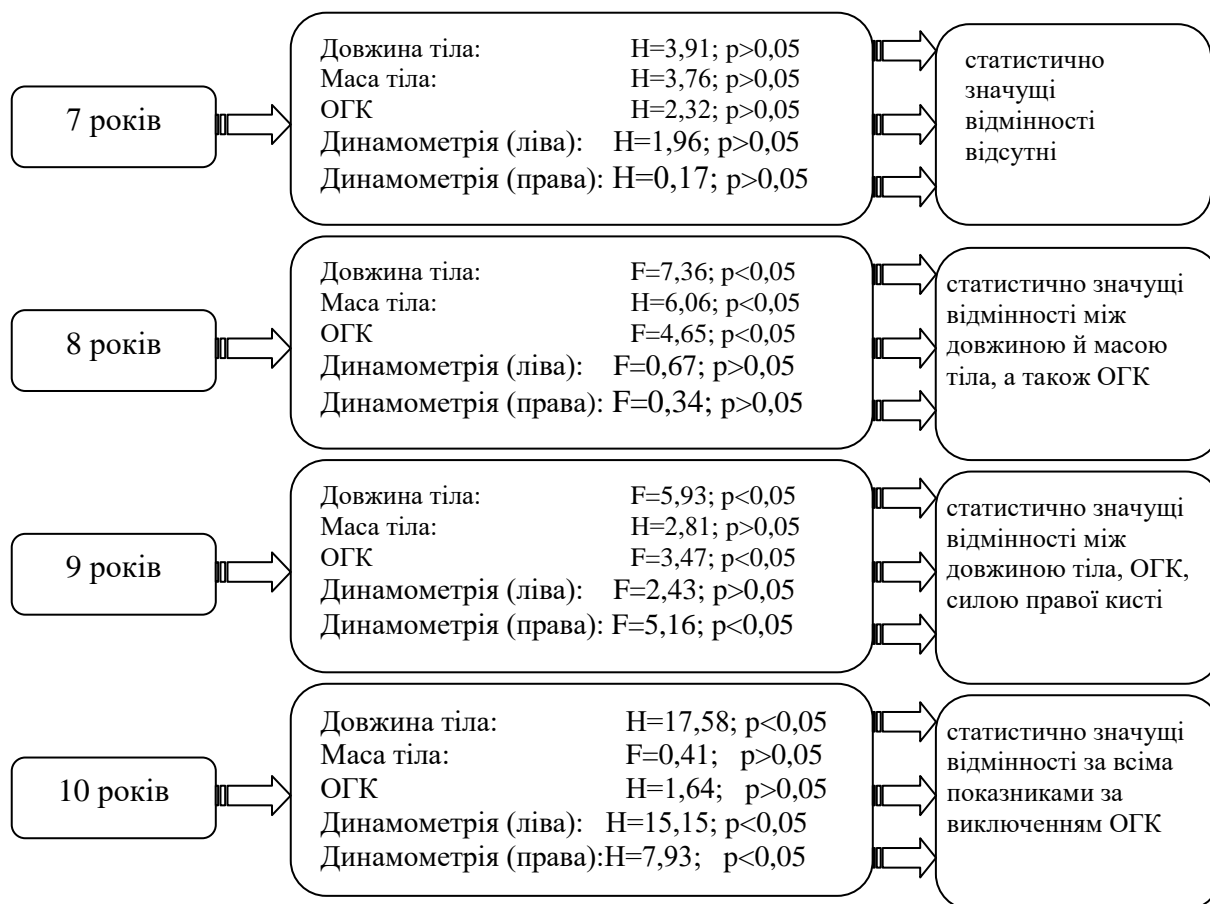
7 років

Довжина тіла: H=3,91; p>0,05
Маса тіла: H=3,76; p>0,05
ОГК H=2,32; p>0,05
Динамометрія (ліва): H=1,96; p>0,05
Динамометрія (права): H=0,17; p>0,05

статистично значущі відмінності відсутні

8 років

Довжина тіла: F=7,36; p<0,05
Маса тіла: H=6,06; p<0,05
ОГК F=4,65; p<0,05
Динамометрія (ліва): F=0,67; p>0,05
Динамометрія (права): F=0,34; p>0,05

статистично значущі відмінності між довжиною й масою тіла, а також ОГК

9 років

Довжина тіла: F=5,93; p<0,05
Маса тіла: H=2,81; p>0,05
ОГК F=3,47; p<0,05
Динамометрія (ліва): F=2,43; p>0,05
Динамометрія (права): F=5,16; p<0,05

статистично значущі відмінності між довжиною тіла, ОГК, силою правої кисті

10 років

Довжина тіла: H=17,58; p<0,05
Маса тіла: F=0,41; p>0,05
ОГК H=1,64; p>0,05
Динамометрія (ліва): H=15,15; p<0,05
Динамометрія (права):H=7,93; p<0,05

статистично значущі відмінності за всіма показниками за виключенням ОГК